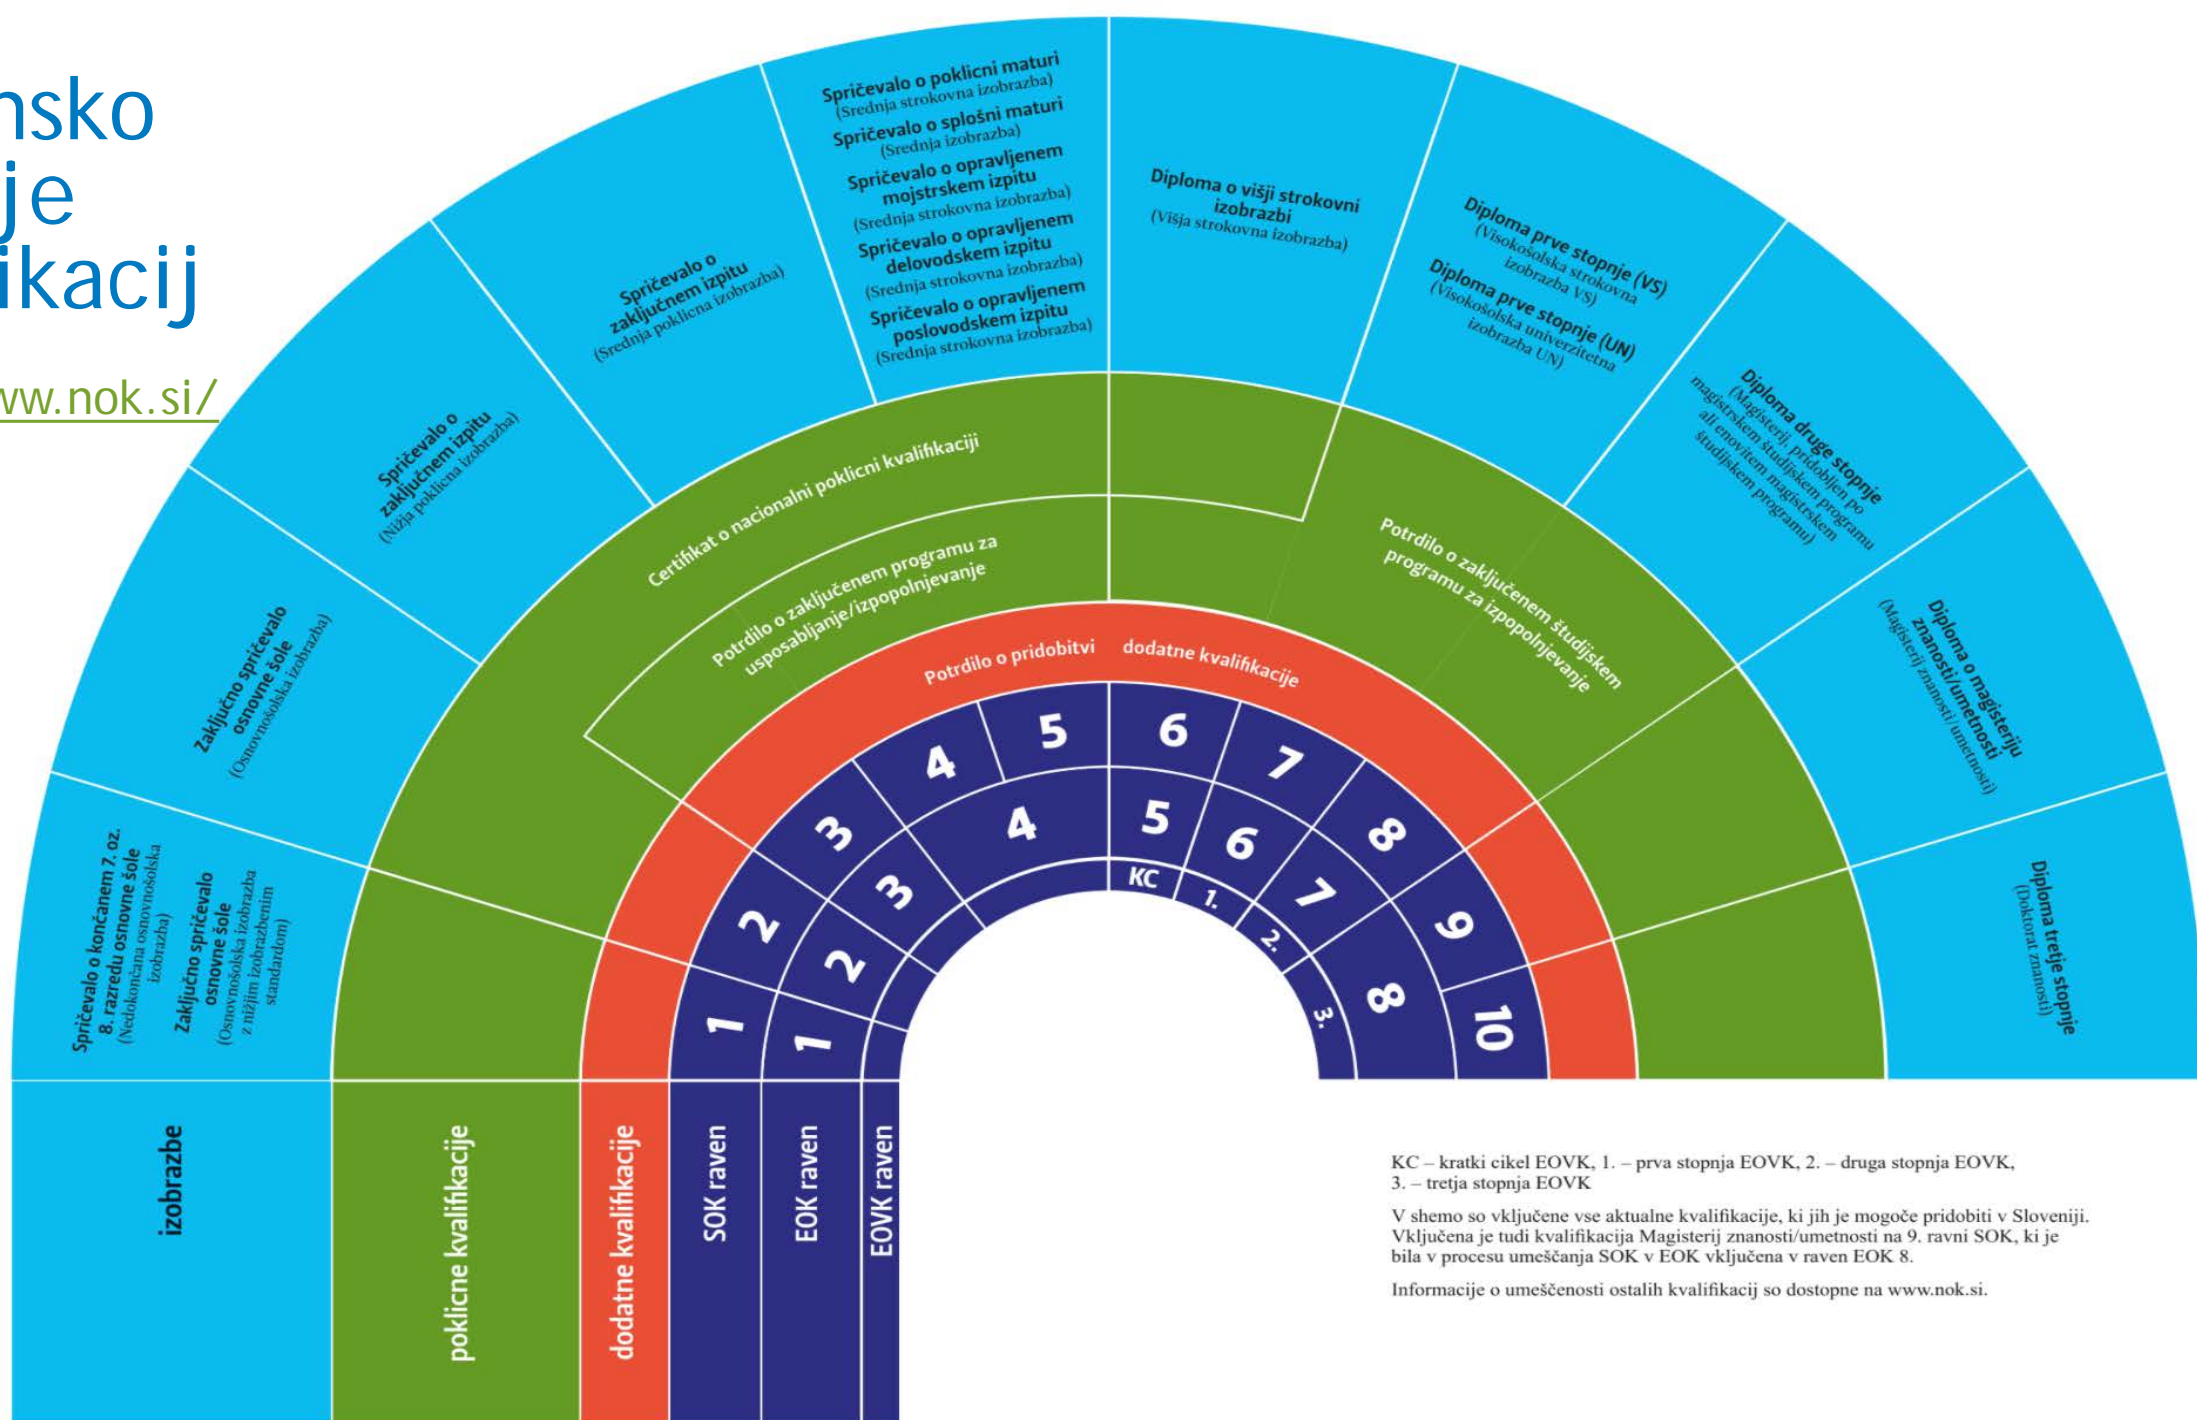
nsko
je
ikacij

ww.nok.si/

Spričevalo o končanem 7. oz. 8. razredu osnovne šole (Nedokončana osnovnošolska izobrazba)

Zaključno spričevalo osnovne šole (Osnovnošolska izobrazba z nižjim izobrazbenim standardom)

Zaključno spričevalo osnovne šole (Osnovnošolska izobrazba)

Spričevalo o zaključnem izpitu (Nižja poklicna izobrazba)

Spričevalo o zaključnem izpitu (Srednja poklicna izobrazba)

Spričevalo o poklicni maturi (Srednja strokovna izobrazba)
Spričevalo o splošni maturi (Srednja izobrazba)
Spričevalo o opravljenem mojstrskem izpitu (Srednja strokovna izobrazba)
Spričevalo o opravljenem delovodskem izpitu (Srednja strokovna izobrazba)
Spričevalo o opravljenem poslovodskem izpitu (Srednja strokovna izobrazba)

Diploma o višji strokovni izobrazbi (Višja strokovna izobrazba)

Diploma prve stopnje (VS) (Visokošolska strokovna izobrazba VS)
Diploma prve stopnje (UN) (Visokošolska univerzitetna izobrazba UN)

Diploma druge stopnje (Magisterij, pridobljen po magistrskem študijskem programu ali enovitem magistrskem študijskem programu)

Diploma o magisteriju znanosti/umetnosti (Magisterij znanosti/umetnosti)

Diploma tretje stopnje (Doktorat znanosti)

Certifikat o nacionalni poklicni kvalifikaciji

Potrdilo o zaključenem programu za usposabljanje/izpopolnjevanje

Potrdilo o zaključenem študijskem programu za izpopolnjevanje

Potrdilo o pridobitvi dodatne kvalifikacije

1 2 3 4 5 6 7 8 9 10
1 2 3 4 5 6 7 8
KC 1. 2. 3.

izobrazbe
poklicne kvalifikacije
dodatne kvalifikacije
SOK raven
EOK raven
EOVK raven

KC – kratki cikel EOVK, 1. – prva stopnja EOVK, 2. – druga stopnja EOVK, 3. – tretja stopnja EOVK

V shemo so vključene vse aktualne kvalifikacije, ki jih je mogoče pridobiti v Sloveniji. Vključena je tudi kvalifikacija Magisterij znanosti/umetnosti na 9. ravni SOK, ki je bila v procesu umeščanja SOK v EOK vključena v raven EOK 8.

Informacije o umeščenosti ostalih kvalifikacij so dostopne na www.nok.si.